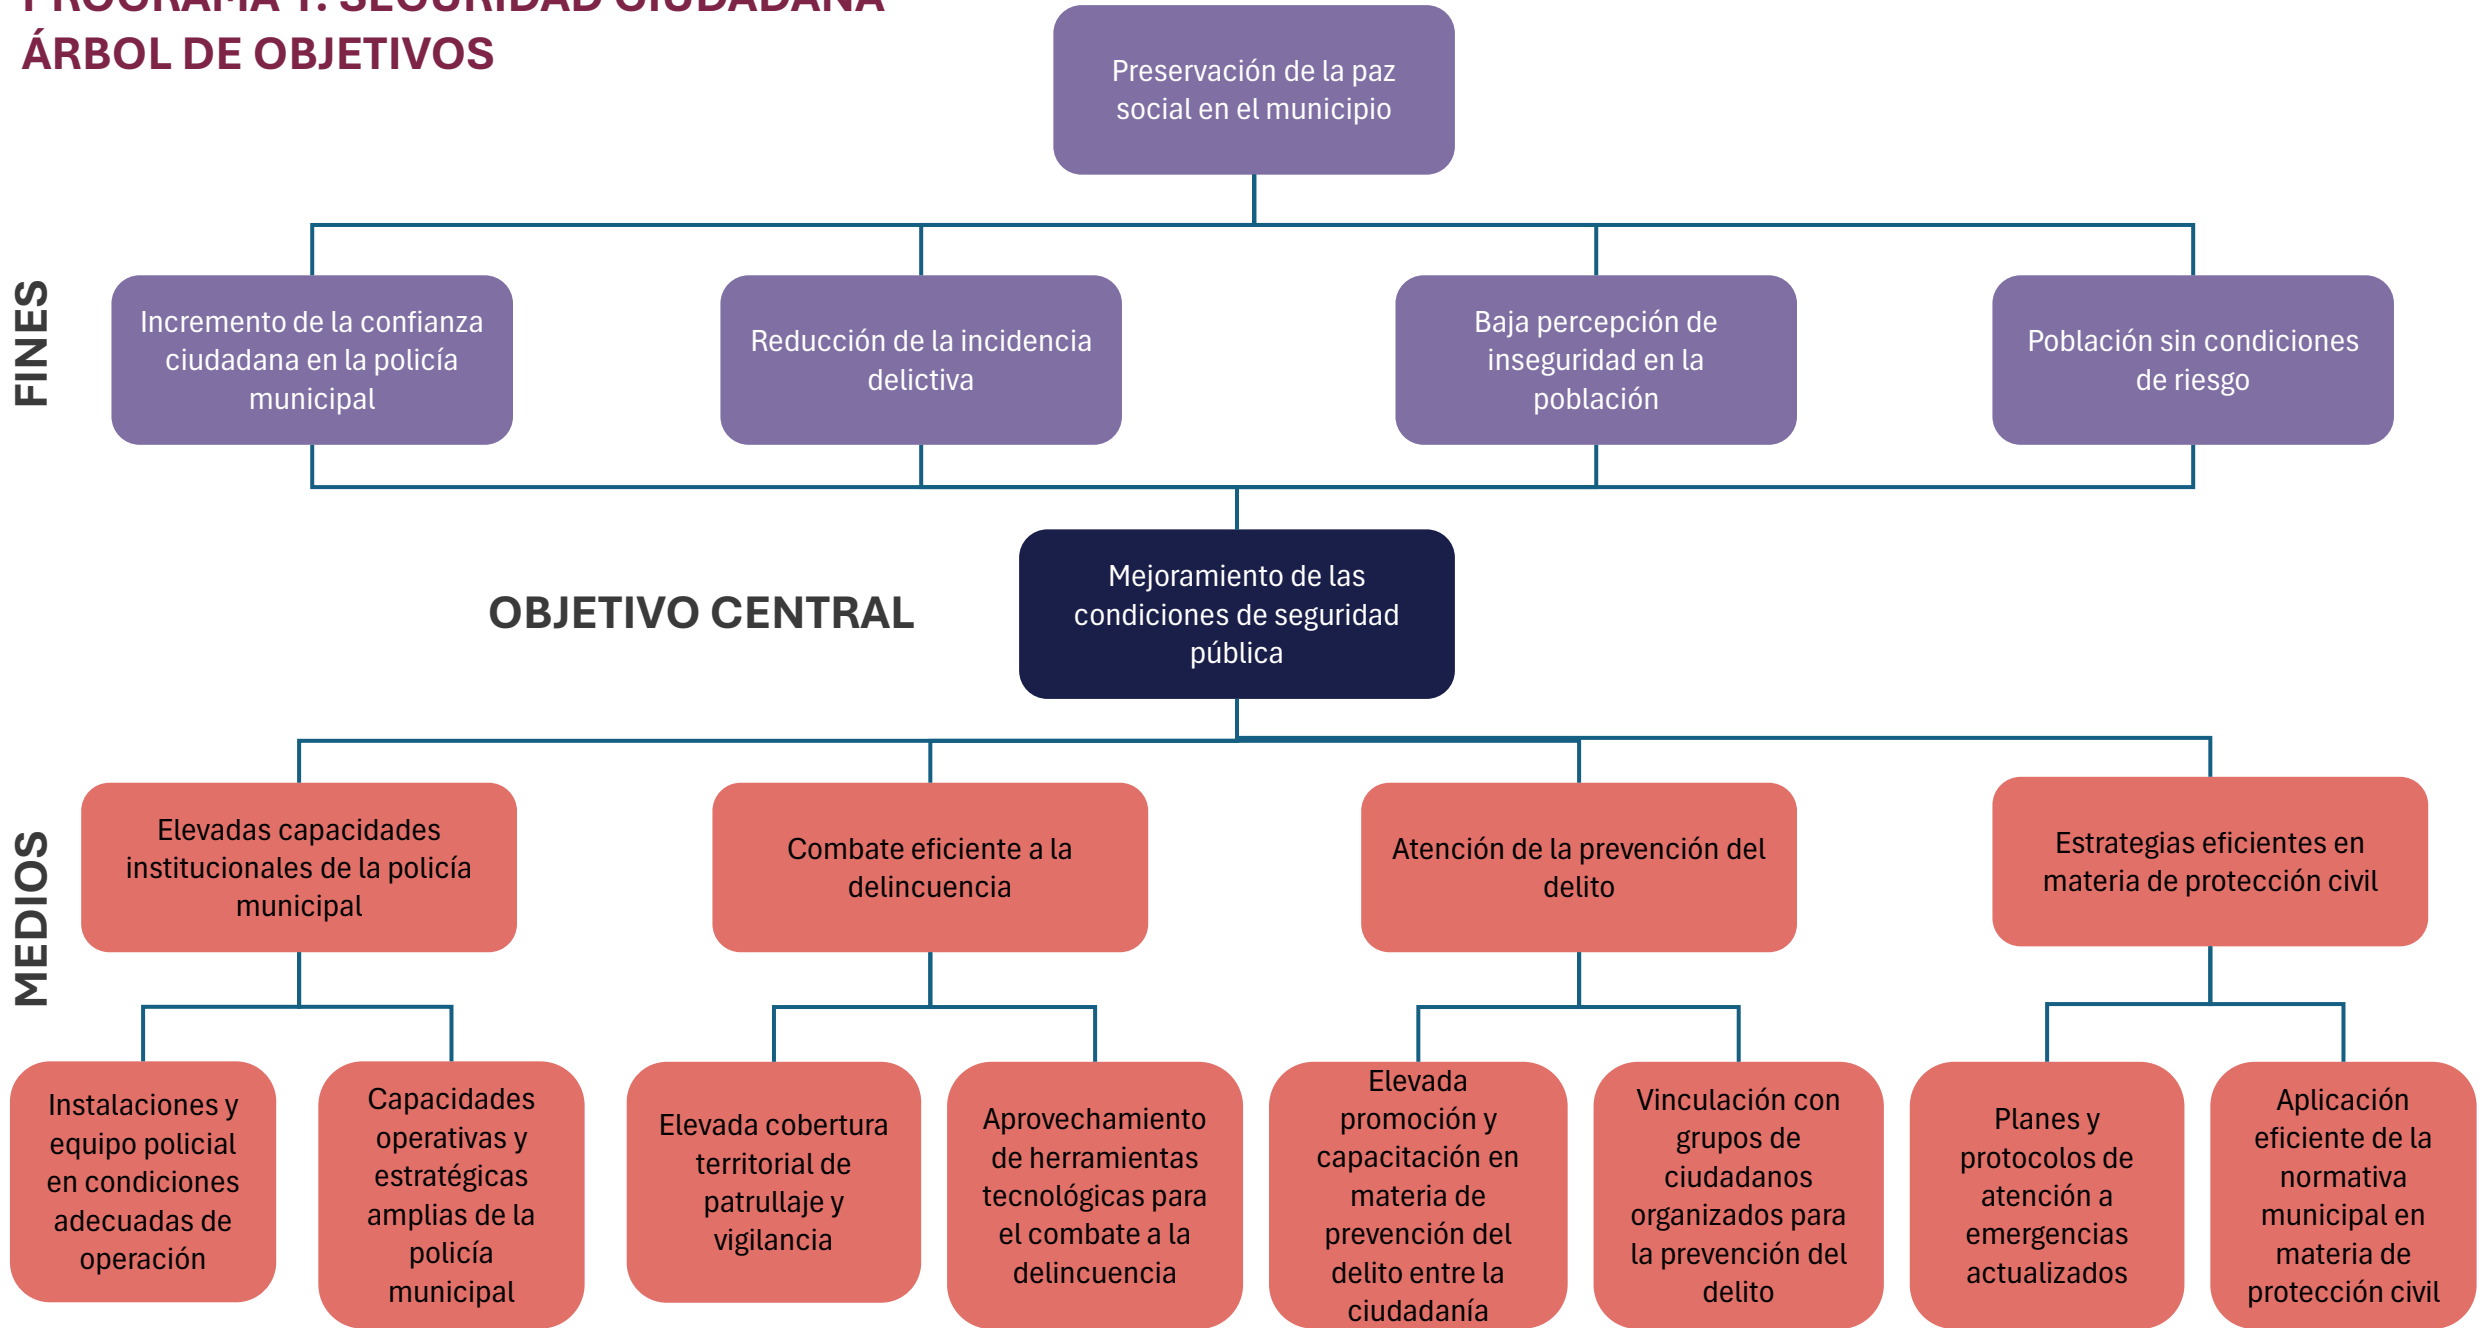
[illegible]
ÁRBOL DE OBJETIVOS

Preservación de la paz social en el municipio

FINES

Incremento de la confianza ciudadana en la policía municipal

Reducción de la incidencia delictiva

Baja percepción de inseguridad en la población

Población sin condiciones de riesgo

OBJETIVO CENTRAL

Mejoramiento de las condiciones de seguridad pública

MEDIOS

Elevadas capacidades institucionales de la policía municipal

Combate eficiente a la delincuencia

Atención de la prevención del delito

Estrategias eficientes en materia de protección civil

Instalaciones y equipo policial en condiciones adecuadas de operación

Capacidades operativas y estratégicas amplias de la policía municipal

Elevada cobertura territorial de patrullaje y vigilancia

Aprovechamiento de herramientas tecnológicas para el combate a la delincuencia

Elevada promoción y capacitación en materia de prevención del delito entre la ciudadanía

Vinculación con grupos de ciudadanos organizados para la prevención del delito

Planes y protocolos de atención a emergencias actualizados

Aplicación eficiente de la normativa municipal en materia de protección civil